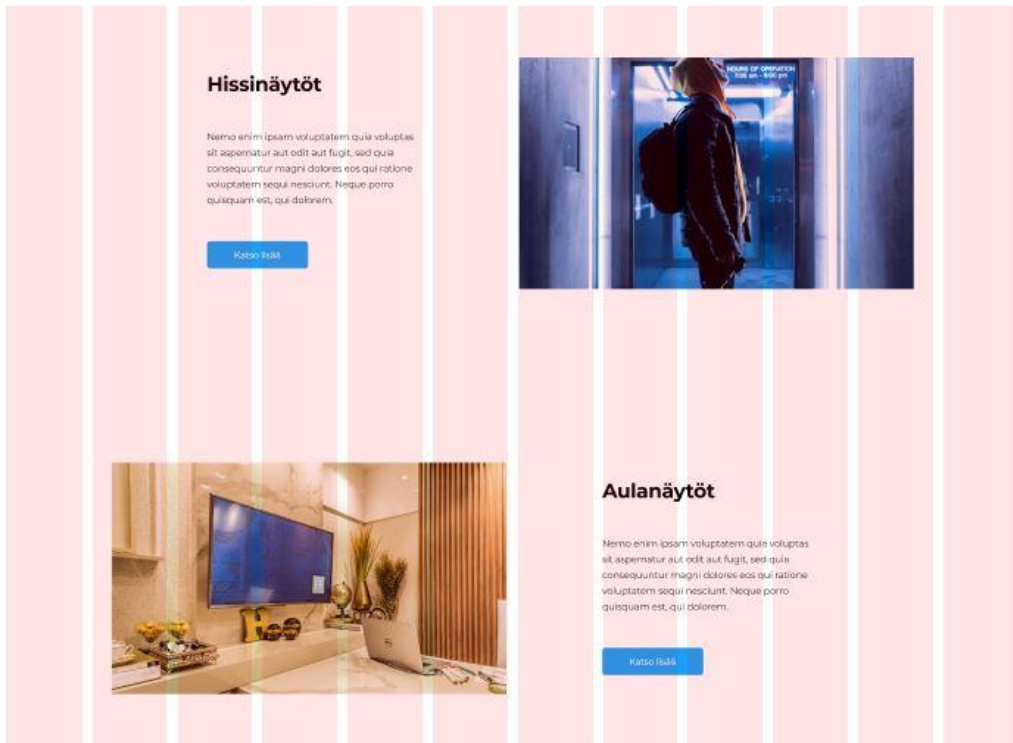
Hissinäytöt

Nemo enim ipsam voluptatem quia voluptas sit aspernatur aut odit aut fugit, sed quia consequuntur magni dolores eos qui ratione voluptatem sequi nesciunt. Neque porro quisquam est, qui dolorem.

Katso lisää

HOURS OF OPERATION
7:00 am – 9:00 pm

Aulanäytöt

Nemo enim ipsam voluptatem quia voluptas sit aspernatur aut odit aut fugit, sed quia consequuntur magni dolores eos qui ratione voluptatem sequi nesciunt. Neque porro quisquam est, qui dolorem.

Katso lisää